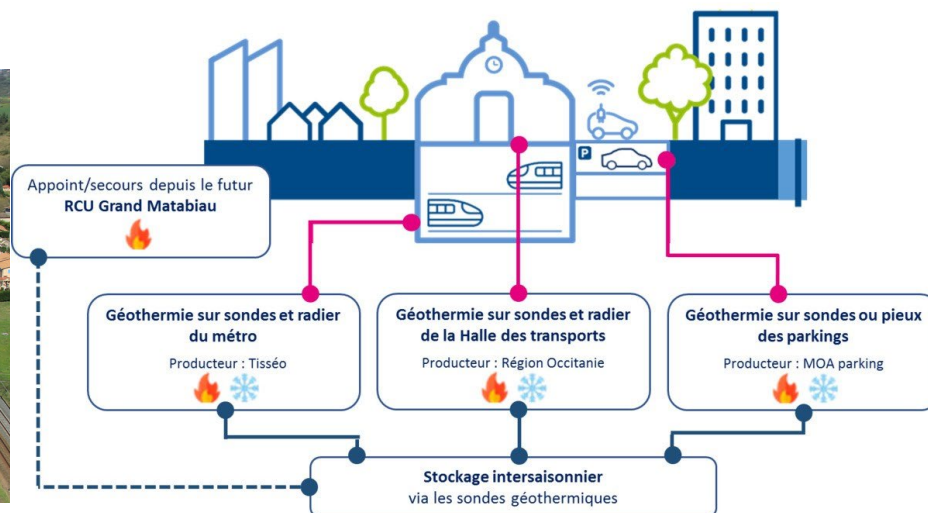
P

Appoint/secours depuis le futur
**RCU Grand Matabiau**

Géothermie sur sondes et radier du métro
Producteur : Tisséo

Géothermie sur sondes et radier de la Halle des transports
Producteur : Région Occitanie

Géothermie sur sondes ou pieux des parkings
Producteur : MOA parking

Stockage intersaisonnier
via les sondes géothermiques